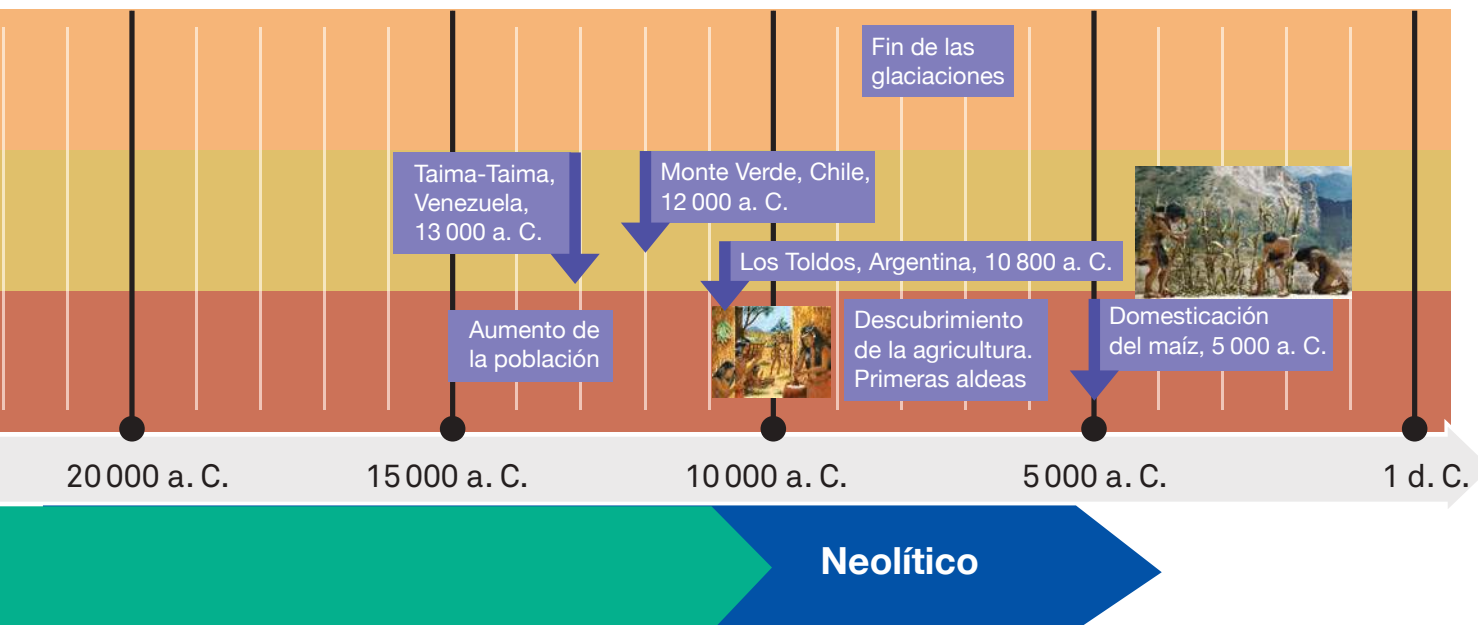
Fin de las glaciaciones

Taima-Taima, Venezuela, 13 000 a. C.

Monte Verde, Chile, 12 000 a. C.

Los Toldos, Argentina, 10 800 a. C.

Aumento de la población

Descubrimiento de la agricultura. Primeras aldeas

Domesticación del maíz, 5 000 a. C.

20 000 a. C.

15 000 a. C.

10 000 a. C.

5 000 a. C.

1 d. C.

Neolítico